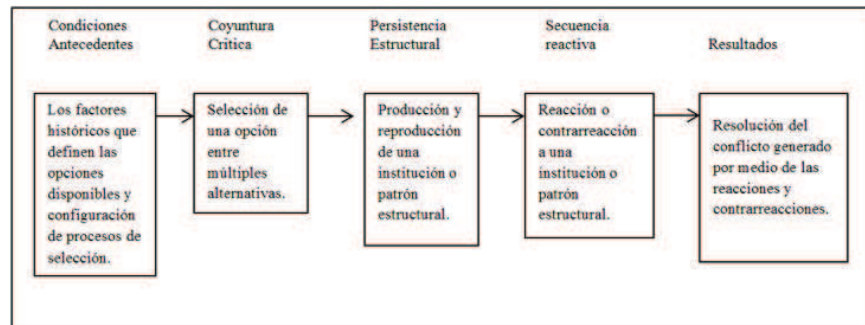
Condiciones Antecedentes

Coyuntura Crítica

Persistencia Estructural

Secuencia reactiva

Resultados

Los factores históricos que definen las opciones disponibles y configuración de procesos de selección.

Selección de una opción entre múltiples alternativas.

Producción y reproducción de una institución o patrón estructural.

Reacción o contrarreacción a una institución o patrón estructural.

Resolución del conflicto generado por medio de las reacciones y contrarreacciones.